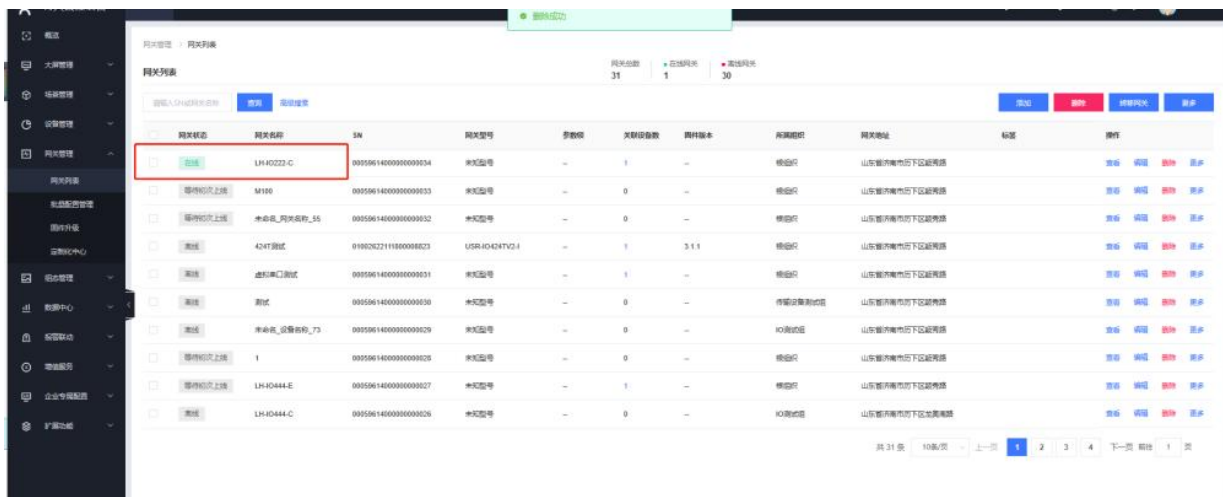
删除成功

概览
大屏管理
场景管理
设备管理
网关管理
网关列表
轮询配置管理
固件升级
远程IO中心
组态管理
数据中心
报警联动
增值服务
企业专属配置
扩展功能

网关管理 / 网关列表

网关列表

网关总数 31 | 在线网关 1 | 离线网关 30

请输入SN或网关名称 查询 高级搜索

添加 删除 绑定网关 更多

| | 网关状态 | 网关名称 | SN | 网关型号 | 参数组 | 关联设备数 | 固件版本 | 所属组织 | 网关地址 | 标签 | 操作 |
|---|---|---|---|---|---|---|---|---|---|---|---|
| | 在线 | LH-IO222-C | 00059614000000000034 | 未知型号 | -- | 1 | -- | 根组织 | 山东省济南市历下区延青路 | | 查看 编辑 删除 更多 |
| | 等待初次上线 | M100 | 00059614000000000033 | 未知型号 | -- | 0 | -- | 根组织 | 山东省济南市历下区延青路 | | 查看 编辑 删除 更多 |
| | 等待初次上线 | 未命名_网关名称_55 | 00059614000000000032 | 未知型号 | -- | 0 | -- | 根组织 | 山东省济南市历下区延青路 | | 查看 编辑 删除 更多 |
| | 离线 | 424T测试 | 01002622111800008823 | USR-IO424TV2-I | -- | 1 | 3.1.1 | 根组织 | 山东省济南市历下区延青路 | | 查看 编辑 删除 更多 |
| | 离线 | 虚拟串口测试 | 00059614000000000031 | 未知型号 | -- | 1 | -- | 根组织 | 山东省济南市历下区延青路 | | 查看 编辑 删除 更多 |
| | 离线 | 测试 | 00059614000000000030 | 未知型号 | -- | 0 | -- | 传输设备测试组 | 山东省济南市历下区延青路 | | 查看 编辑 删除 更多 |
| | 离线 | 未命名_设备名称_73 | 00059614000000000029 | 未知型号 | -- | 0 | -- | IO测试组 | 山东省济南市历下区延青路 | | 查看 编辑 删除 更多 |
| | 等待初次上线 | 1 | 00059614000000000028 | 未知型号 | -- | 0 | -- | 根组织 | 山东省济南市历下区延青路 | | 查看 编辑 删除 更多 |
| | 等待初次上线 | LH-IO444-E | 00059614000000000027 | 未知型号 | -- | 1 | -- | 根组织 | 山东省济南市历下区延青路 | | 查看 编辑 删除 更多 |
| | 离线 | LH-IO444-C | 00059614000000000026 | 未知型号 | -- | 0 | -- | IO测试组 | 山东省济南市历下区龙奥南路 | | 查看 编辑 删除 更多 |

共 31 条 10条/页 上一页 1 2 3 4 下一页 前往 1 页